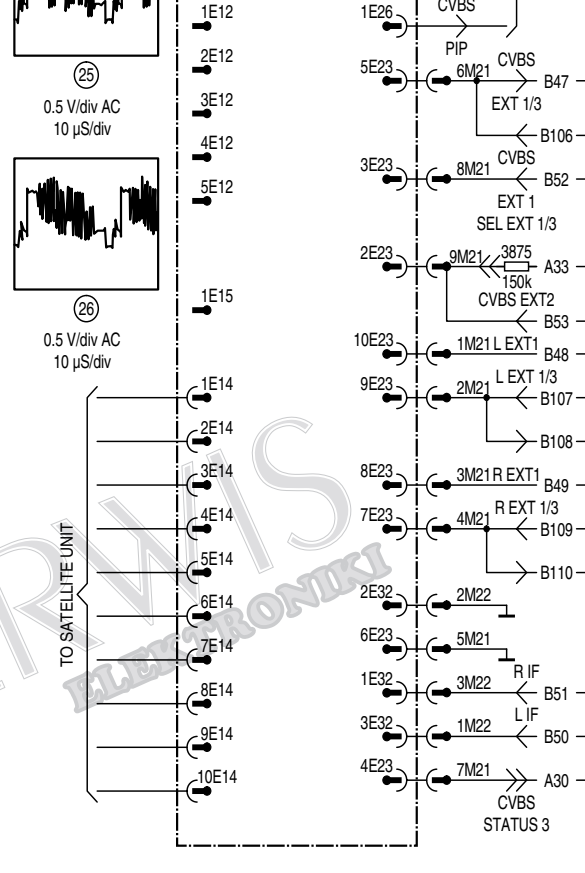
1E12
2E12
3E12
4E12
5E12
1E15
1E14
2E14
3E14
4E14
5E14
6E14
7E14
8E14
9E14
10E14

25
0.5 V/div AC
10 µS/div

26
0.5 V/div AC
10 µS/div

TO SATELLITE UNIT

RWS
ELEKTRONIKI

CVBS
1E26
PIP
5E23
6M21
CVBS
B47
EXT 1/3
B106
3E23
8M21
CVBS
B52
EXT 1
SEL EXT 1/3
2E23
9M21
3875
150k
A33
CVBS EXT2
B53
10E23
1M21 L EXT1
B48
9E23
2M21
L EXT 1/3
B107
B108
8E23
3M21 R EXT1
B49
7E23
4M21
R EXT 1/3
B109
B110
2E32
2M22
6E23
5M21
R IF
1E32
3M22
B51
L IF
3E32
1M22
B50
4E23
7M21
A30
CVBS
STATUS 3